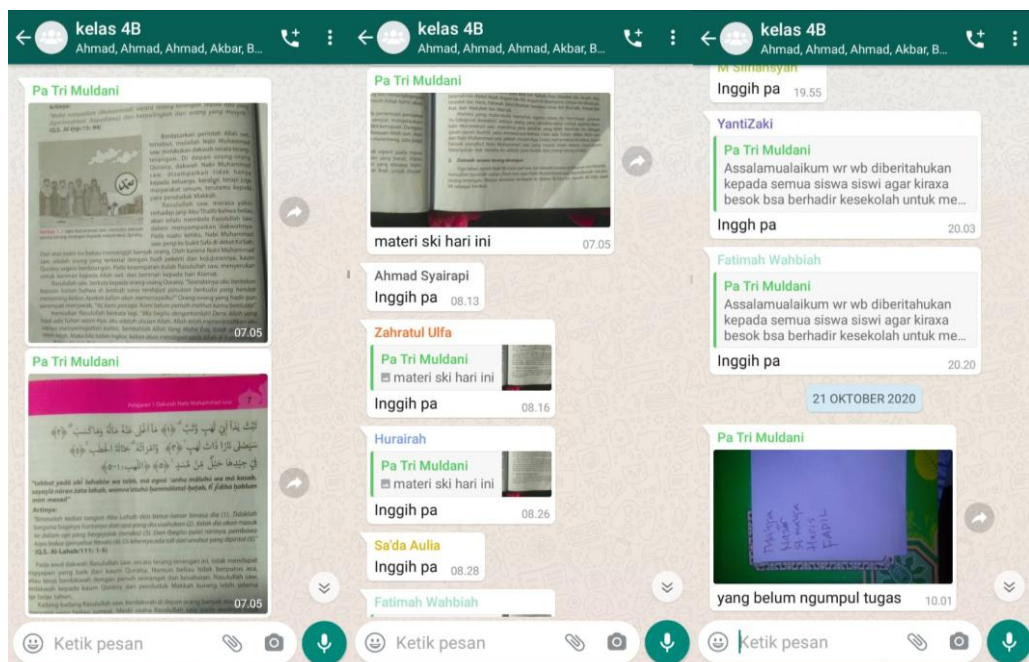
kelas 4B
Ahmad, Ahmad, Ahmad, Akbar, B...

Pa Tri Muldani

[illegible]

07.05

Pa Tri Muldani

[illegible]

07.05

Ketik pesan

kelas 4B
Ahmad, Ahmad, Ahmad, Akbar, B...

Pa Tri Muldani

materi ski hari ini 07.05

Ahmad Syairapi
Inggih pa 08.13

Zahratul Ulfa
Pa Tri Muldani
materi ski hari ini
Inggih pa 08.16

Hurairah
Pa Tri Muldani
materi ski hari ini
Inggih pa 08.26

Sa'da Aulia
Inggih pa 08.28

Fatimah Wahbiah

Ketik pesan

kelas 4B
Ahmad, Ahmad, Ahmad, Akbar, B...

M Simansyah
Inggih pa 19.55

YantiZaki
Pa Tri Muldani
Assalamualaikum wr wb diberitahukan kepada semua siswa siswi agar kiraxa besok bsa berhadir kesekolah untuk me...
Inggh pa 20.03

Fatimah Wahbiah
Pa Tri Muldani
Assalamualaikum wr wb diberitahukan kepada semua siswa siswi agar kiraxa besok bsa berhadir kesekolah untuk me...
Inggih pa 20.20

21 OKTOBER 2020

Pa Tri Muldani

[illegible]

yang belum ngumpul tugas 10.01

Ketik pesan